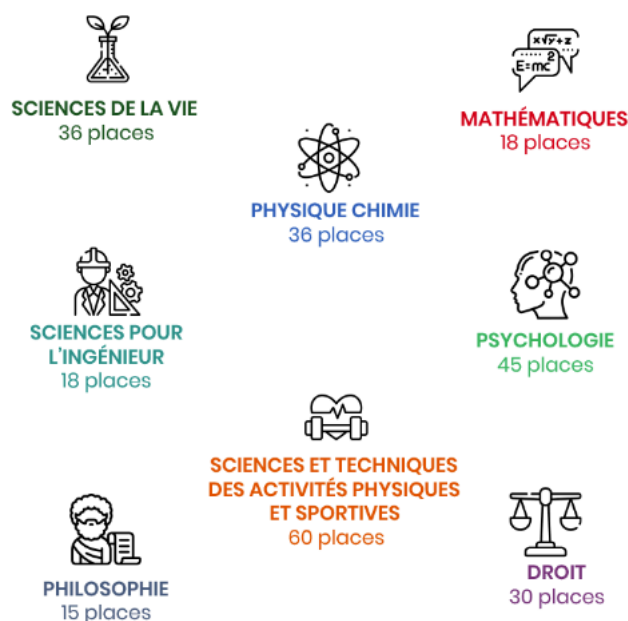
SCIENCES DE LA VIE
36 places

$\times\sqrt{y}+z$
$E=mc^2$

MATHÉMATIQUES
18 places

PHYSIQUE CHIMIE
36 places

SCIENCES POUR L'INGÉNIEUR
18 places

PSYCHOLOGIE
45 places

SCIENCES ET TECHNIQUES DES ACTIVITÉS PHYSIQUES ET SPORTIVES
60 places

PHILOSOPHIE
15 places

DROIT
30 places